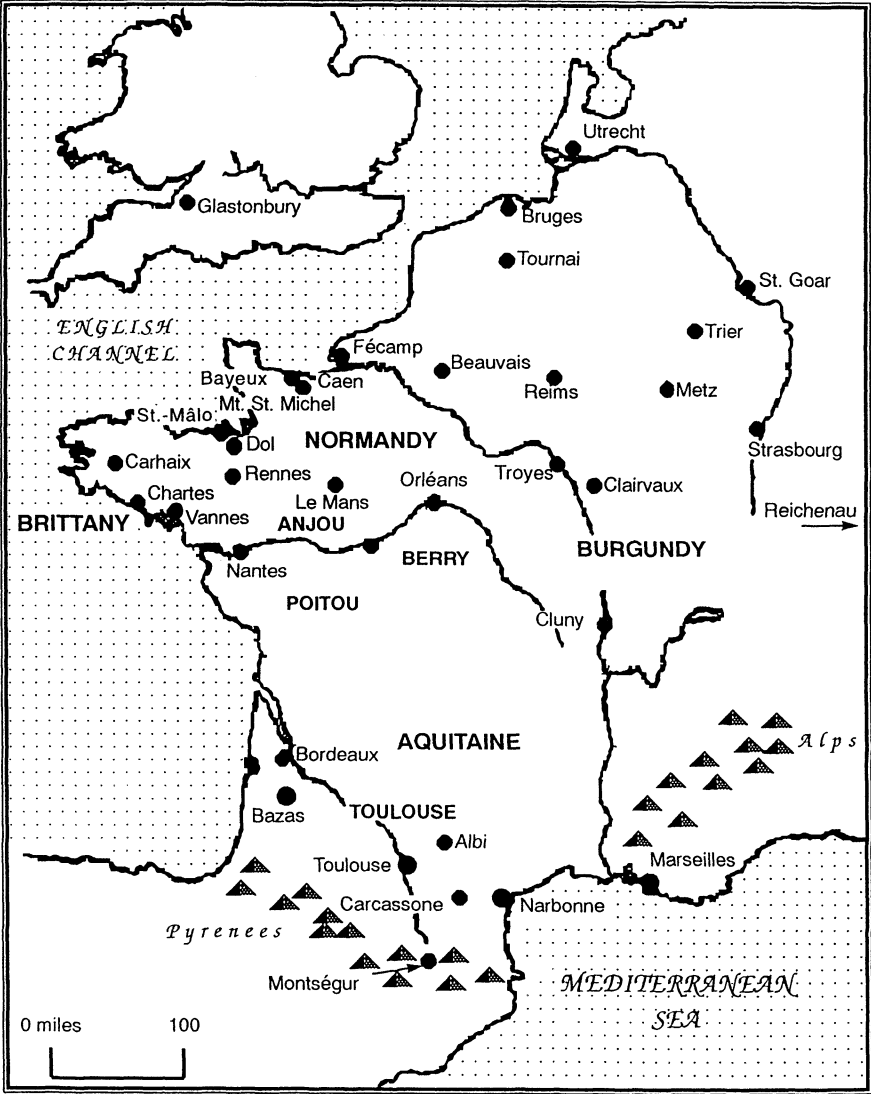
Utrecht
Glastonbury
Bruges
Tournai
St. Goar
ENGLISH CHANNEL
Trier
Fécamp
Beauvais
Bayeux
Caen
Reims
Metz
Mt. St. Michel
St.-Mâlo
Dol
NORMANDY
Strasbourg
Carhaix
Rennes
Troyes
Clairvaux
Orléans
Chartes
Le Mans
BRITTANY
Vannes
ANJOU
Reichenau
Nantes
BERRY
BURGUNDY
POITOU
Cluny
AQUITAINE
Alps
Bordeaux
Bazas
TOULOUSE
Albi
Toulouse
Marseilles
Carcassone
Narbonne
Pyrenees
Montségur
MEDITERRANEAN SEA
0 miles
100